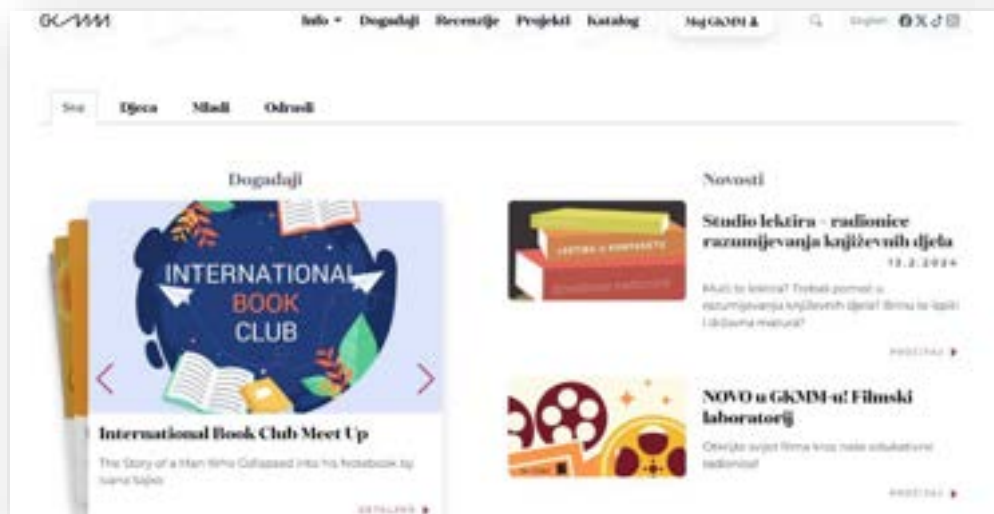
GKMM

Info ▾ Događaji Recenzije Projekti Katalog Moj GKMM

English

Sve Djeca Mladi Odrasli

Događaji

INTERNATIONAL BOOK CLUB

International Book Club Meet Up

The Story of a Man Who Collapsed into his Notebook by Ivana Bajko

DETALJNIJE ▸

Novosti

LEKTIRA U KONTEKSTU

Studio lektira - radionice razumijevanja književnih djela

13.2.2024

Muči te lektira? Trebaš pomoć u razumijevanju književnih djela? Brinu te ispiti i državna matura?

PROČITAJ ▸

NOVO u GKMM-u! Filmski laboratorij

Otkrijte svijet filma kroz naše edukativne radionice!

PROČITAJ ▸